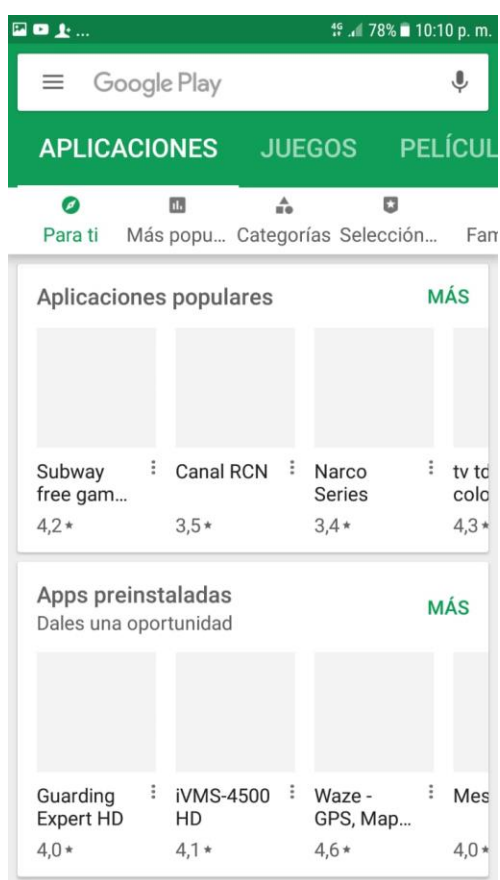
4G 78% 10:10 p. m.

Google Play

APLICACIONES JUEGOS PELÍCUL

Para ti Más popu... Categorías Selección... Fam

Aplicaciones populares MÁS

Subway free gam... 4,2 ★

Canal RCN 3,5 ★

Narco Series 3,4 ★

tv tc colo 4,3 ★

Apps preinstaladas MÁS
Dales una oportunidad

Guarding Expert HD 4,0 ★

iVMS-4500 HD 4,1 ★

Waze - GPS, Map... 4,6 ★

Mes 4,0 ★